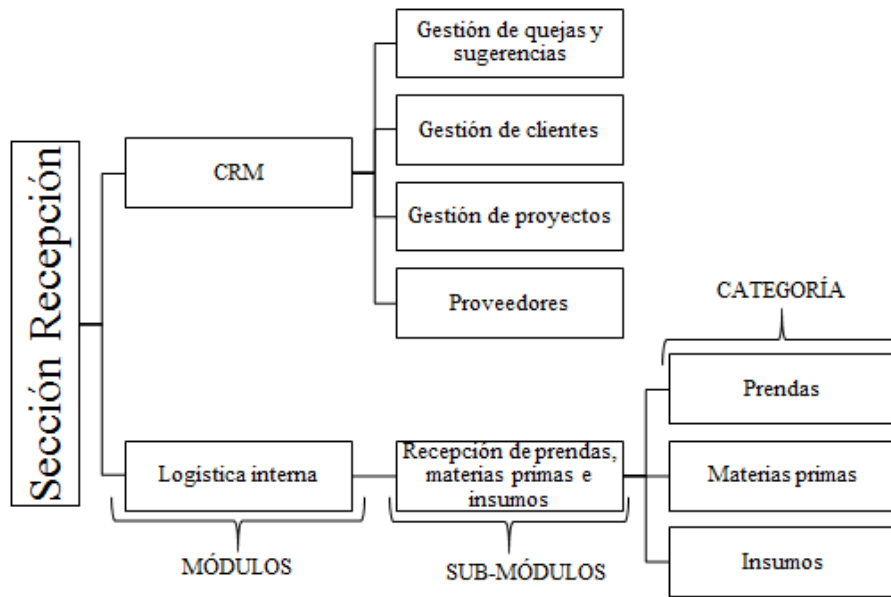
Sección Recepción

CRM

Gestión de quejas y sugerencias

Gestión de clientes

Gestión de proyectos

Proveedores

CATEGORÍA

Prendas

Logistica interna

Recepción de prendas, materias primas e insumos

Materias primas

Insumos

MÓDULOS

SUB-MÓDULOS